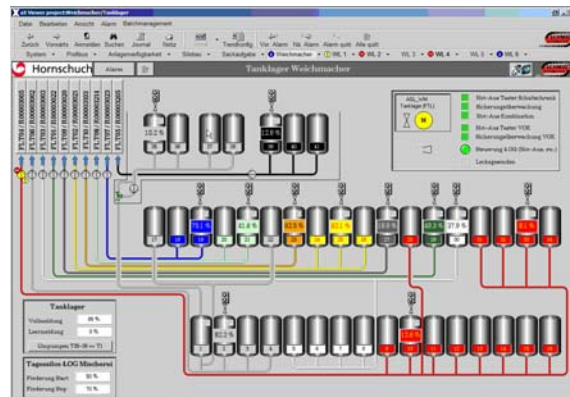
Datei Bearbeiten Ansicht Alarm Batchmanagement

Zurück Vorwärts Anmelden Suchen Journal Netz Trendkonfig Vor. Alarm Nä. Alarm Alarm quitt Alle quitt

System Profibus Anlagenaufgabe Silobau Sackabfüller Weichmacher WL 1 WL 2 WL 3 WL 4 WL 5 WL 6

Hornschuch Alarm

Tanklager Weichmacher

10.2 %

12.8 %

78.1 %

32.8 %

32.8 %

32.1 %

40.2 %

27.9 %

61 %

80.2 %

72.6 %

Not-Aus Taster Schaltschrank
Sicherungsüberwachung
Not-Aus Kombination
Not-Aus Taster VOK
Sicherungsüberwachung VOK
Bewertung &Öl (Not-Aus, etc.)
Leckagemelden

Tanklager
Vollmeldung 85 %
Leermeldung 3 %
Umpumpen TB-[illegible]

Tagessilos LOG Mischerei
Förderung Start 50 %
Förderung Stop 70 %